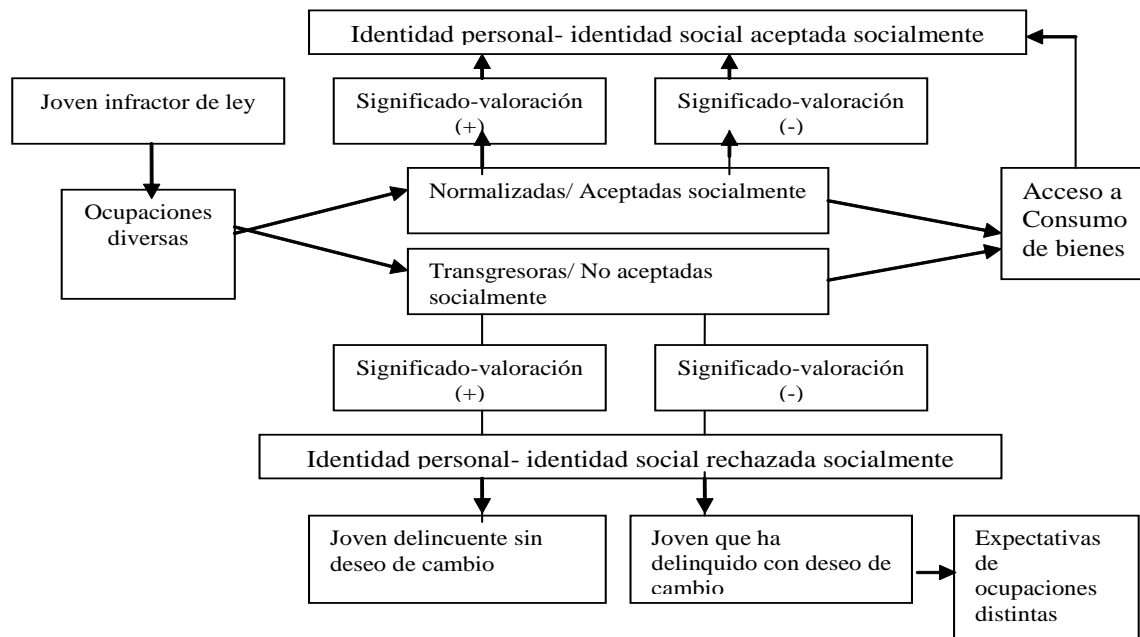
Identidad personal- identidad social aceptada socialmente

Joven infractor de ley

Significado-valoración (+)

Significado-valoración (-)

Ocupaciones diversas

Normalizadas/ Aceptadas socialmente

Acceso a Consumo de bienes

Transgresoras/ No aceptadas socialmente

Significado-valoración (+)

Significado-valoración (-)

Identidad personal- identidad social rechazada socialmente

Joven delincuente sin deseo de cambio

Joven que ha delinquido con deseo de cambio

Expectativas de ocupaciones distintas